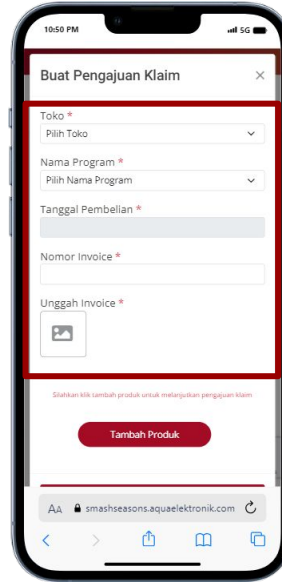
10:50 PM
5G

Buat Pengajuan Klaim
×

Toko *
Pilih Toko

Nama Program *
Pilih Nama Program

Tanggal Pembelian *

Nomor Invoice *

Unggah Invoice *

Silahkan klik tambah produk untuk melanjutkan pengajuan klaim

Tambah Produk

AA smashseasons.aquaelektronik.com